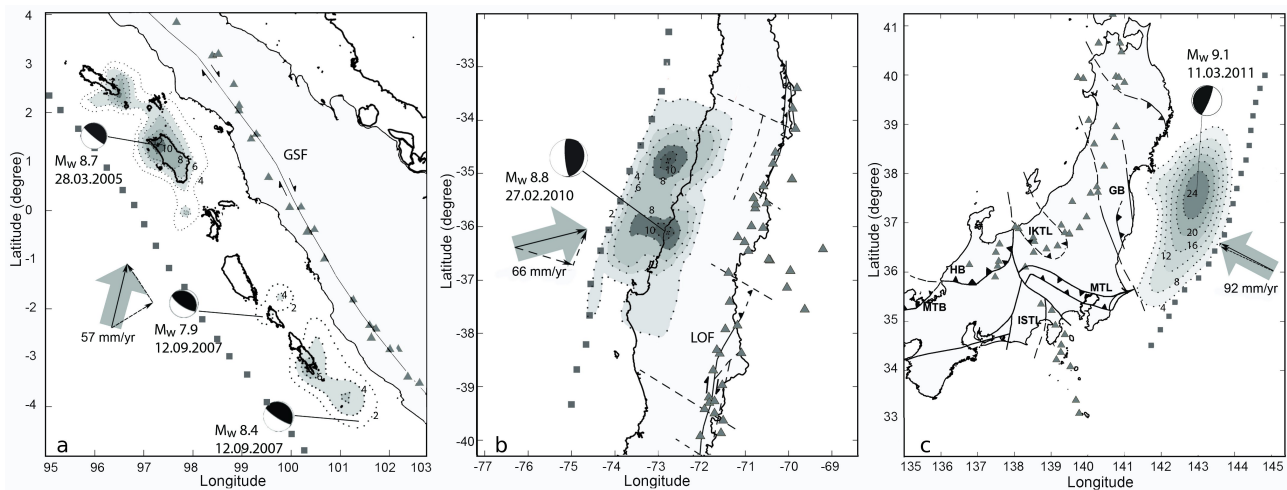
4
3
2
1
0
-1
-2
-3
-4
Latitude (degree)
GSF
$M_W$ 8.7
28.03.2005
10
8
6
4
57 mm/yr
$M_W$ 7.9
12.09.2007
4
2
$M_W$ 8.4
12.09.2007
4
2
a
95 96 97 98 99 100 101 102 103
Longitude

-33
-34
-35
-36
-37
-38
-39
-40
Latitude (degree)
$M_W$ 8.8
27.02.2010
10
8
4
6
2
8
10
66 mm/yr
LOF
b
-77 -76 -75 -74 -73 -72 -71 -70 -69
Longitude

41
40
39
38
37
36
35
34
33
Latitude (degree)
$M_W$ 9.1
11.03.2011
GB
IKTL
HB
MTB
MTL
ISTL
24
20
16
12
8
4
92 mm/yr
c
135 136 137 138 139 140 141 142 143 144 145
Longitude